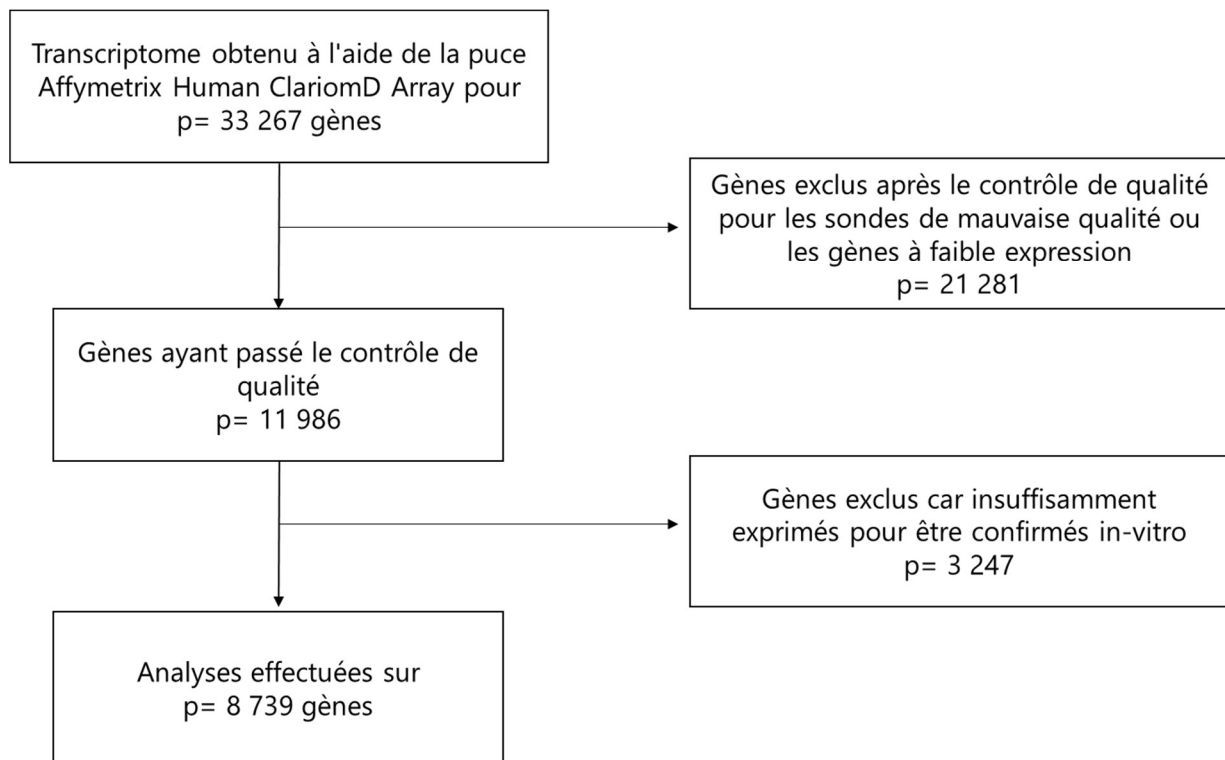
Transcriptome obtenu à l'aide de la puce Affymetrix Human ClariomD Array pour p= 33 267 gènes

Gènes exclus après le contrôle de qualité pour les sondes de mauvaise qualité ou les gènes à faible expression p= 21 281

Gènes ayant passé le contrôle de qualité p= 11 986

Gènes exclus car insuffisamment exprimés pour être confirmés in-vitro p= 3 247

Analyses effectuées sur p= 8 739 gènes